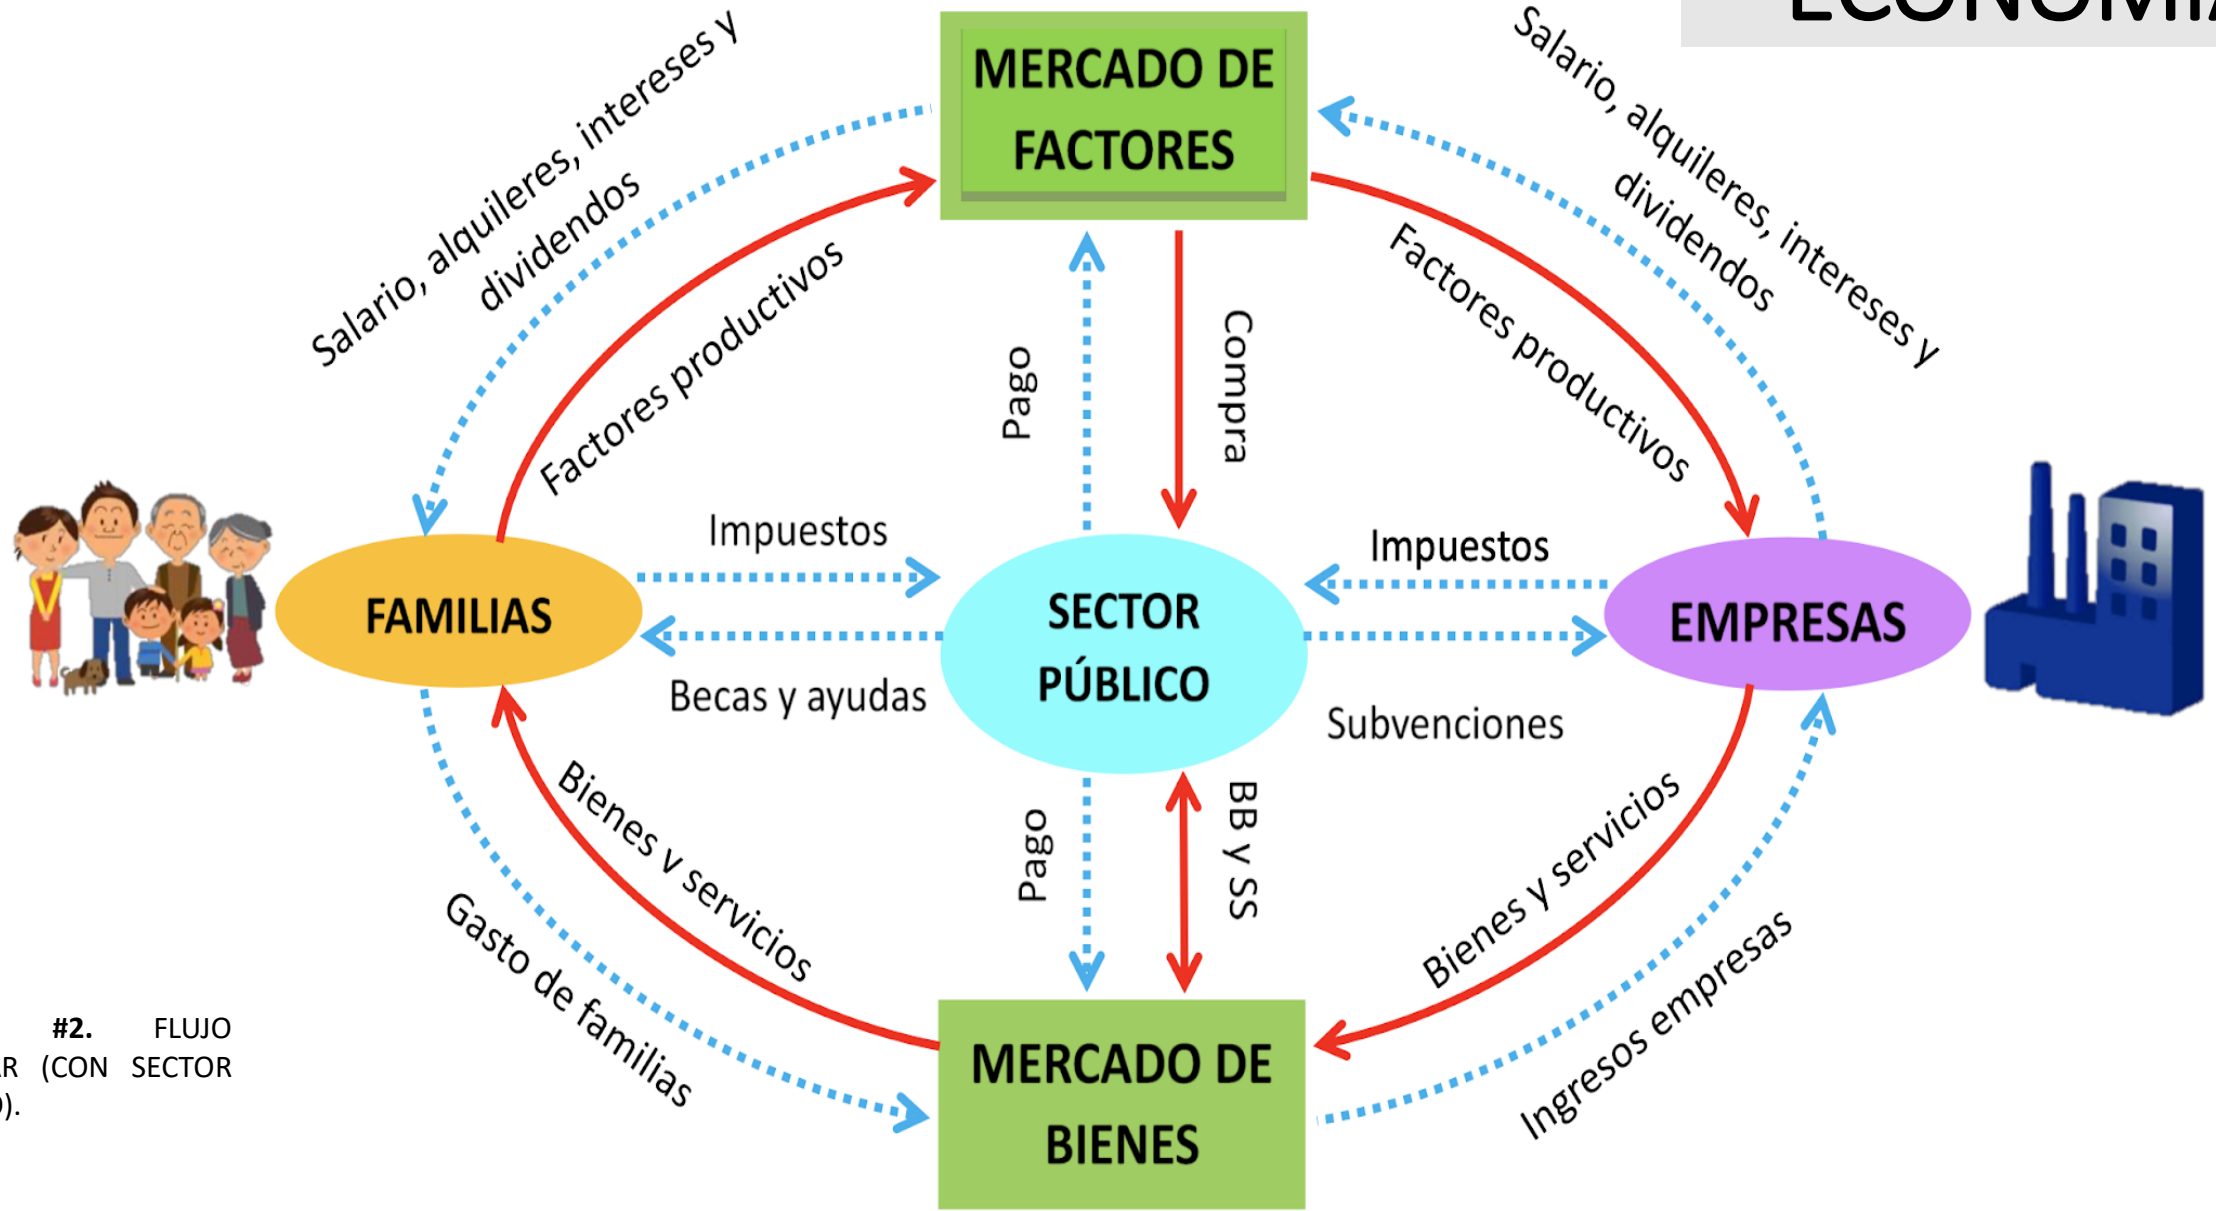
ECONOMI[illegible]

MERCADO DE FACTORES

Salario, alquileres, intereses y dividendos

Factores productivos

Salario, alquileres, intereses y dividendos

Factores productivos

Pago

Compra

FAMILIAS

Impuestos

Becas y ayudas

SECTOR PÚBLICO

Impuestos

Subvenciones

EMPRESAS

Pago

BB y SS

Bienes y servicios

Gasto de familias

Bienes y servicios

Ingresos empresas

MERCADO DE BIENES

#2. FLUJO
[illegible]R (CON SECTOR
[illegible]).